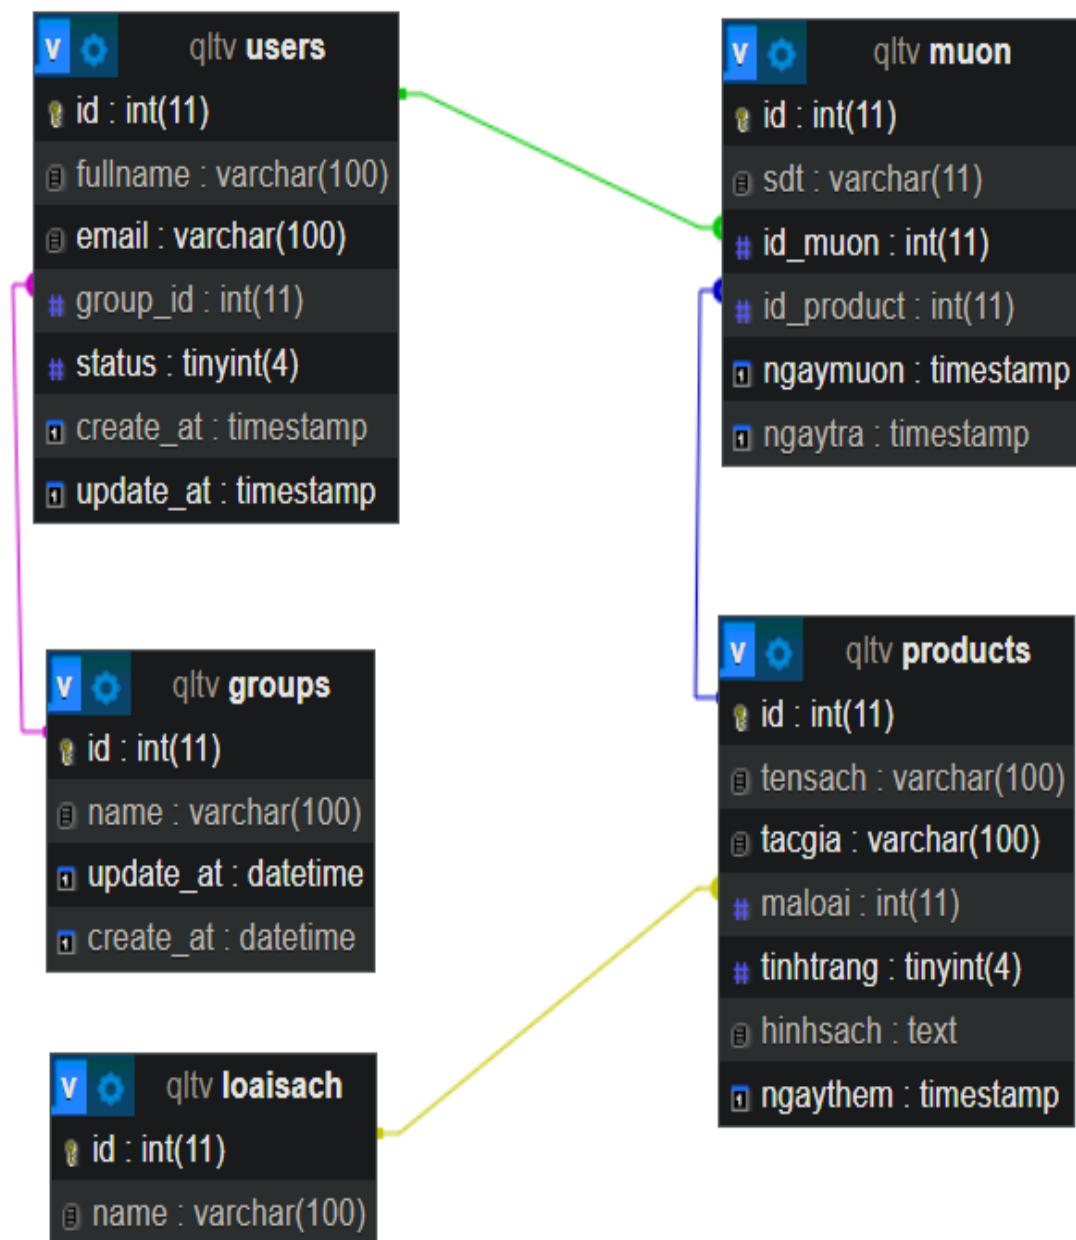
v qltv users
id : int(11)
fullname : varchar(100)
email : varchar(100)
group_id : int(11)
status : tinyint(4)
create_at : timestamp
update_at : timestamp

v qltv muon
id : int(11)
sdt : varchar(11)
id_muon : int(11)
id_product : int(11)
ngaymuon : timestamp
ngaytra : timestamp

v qltv groups
id : int(11)
name : varchar(100)
update_at : datetime
create_at : datetime

v qltv products
id : int(11)
tensach : varchar(100)
tacgia : varchar(100)
maloai : int(11)
tinhtrang : tinyint(4)
hinhsach : text
ngaythem : timestamp

v qltv loaisach
id : int(11)
name : varchar(100)